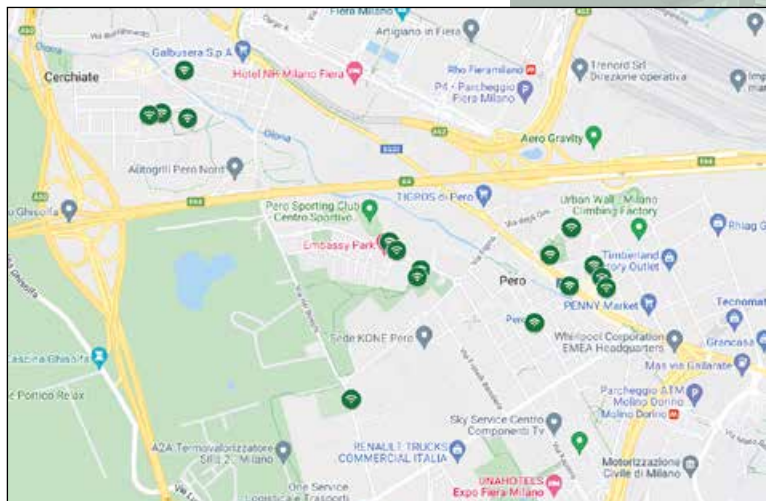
Fiera Milano
Artigiano in Fiera
Galbusera S.p.A.
Cerchiate
Hotel NH Milano Fiera
Rho Fieramilano
Trenord Srl Direzione operativa
P4 - Parcheggio Fiera Milano
Aero Gravity
Autogrill Pero Nord
Olona
A52
E64
A8
Ghisolfa
TIGROS di Pero
Pero Sporting Club Centro Sportivo
Urban Wall - Milano Climbing Factory
Embassy Park
Rhiag
Timberland Factory Outlet
Pero
PENNY Market
Tecnomat
Sede KONE Pero
Whirlpool Corporation EMEA Headquarters
Grancasa
Cascina Ghisolfa
Mas via Gallarate
Portico Relax
Parcheggio ATM Molino Dorino
Molino Dorino
Sky Service Centro Componenti Tv
A2A Termovalorizzatore Silla 2 - Milano
RENAULT TRUCKS COMMERCIAL ITALIA
One Service Logistica e Trasporti
UNAHOTELS Expo Fiera Milano
Motorizzazione Civile di Milano